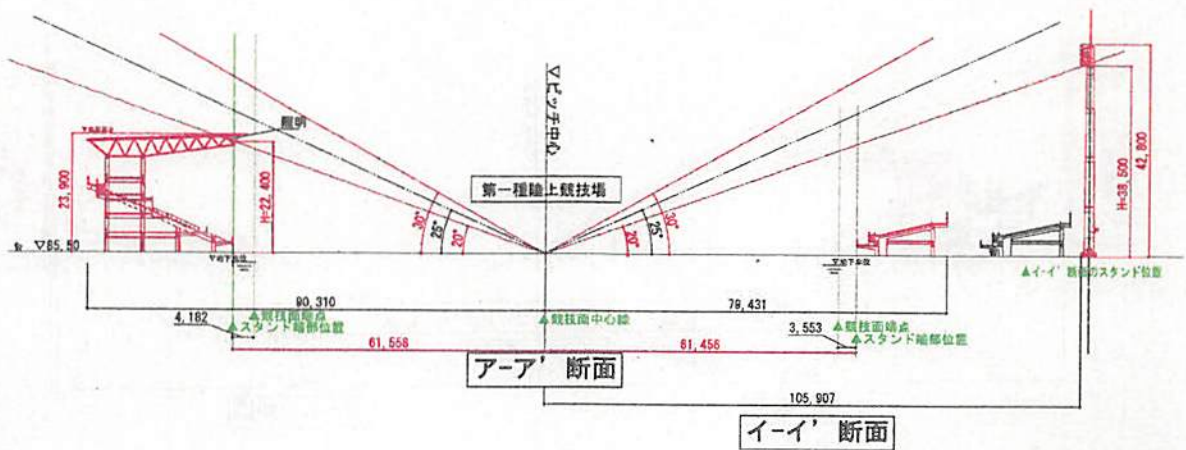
▽ピッチ中心

照明

第一種陸上競技場

23,900

H=22,400

▽65.50

30°
25°
20°

20°
25°
30°

H=38,500

42,800

▲イ-イ' 断面のスタンド位置

90,310

79,431

4,182

▲競技面端点
▲スタンド端部位置

▲競技面中心線

3,553

▲競技面端点
▲スタンド端部位置

61,558

61,456

アーア' 断面

105,907

イーイ' 断面